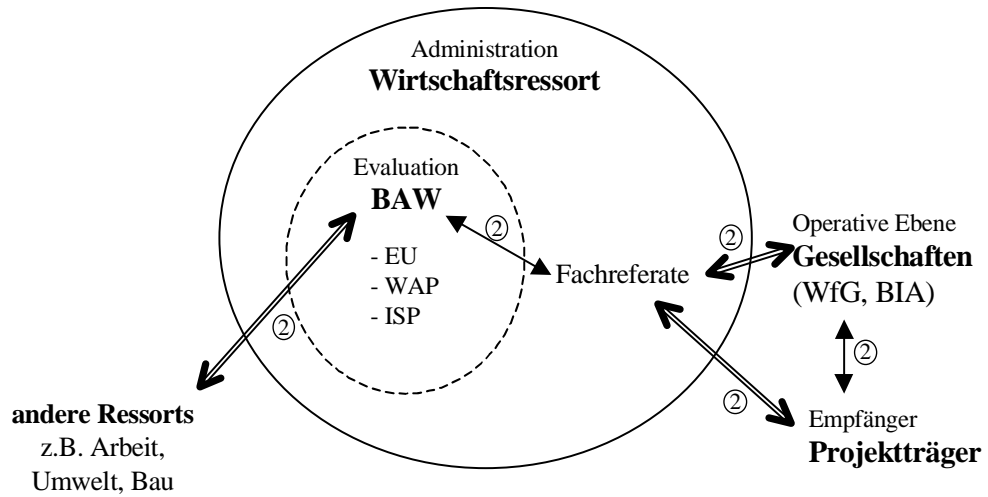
Administration
**Wirtschaftsressort**

Evaluation
**BAW**

- EU
- WAP
- ISP

②

Fachreferate

②

Operative Ebene
**Gesellschaften**
(WfG, BIA)

②

②

②

**andere Ressorts**
z.B. Arbeit, Umwelt, Bau

Empfänger
**Projektträger**